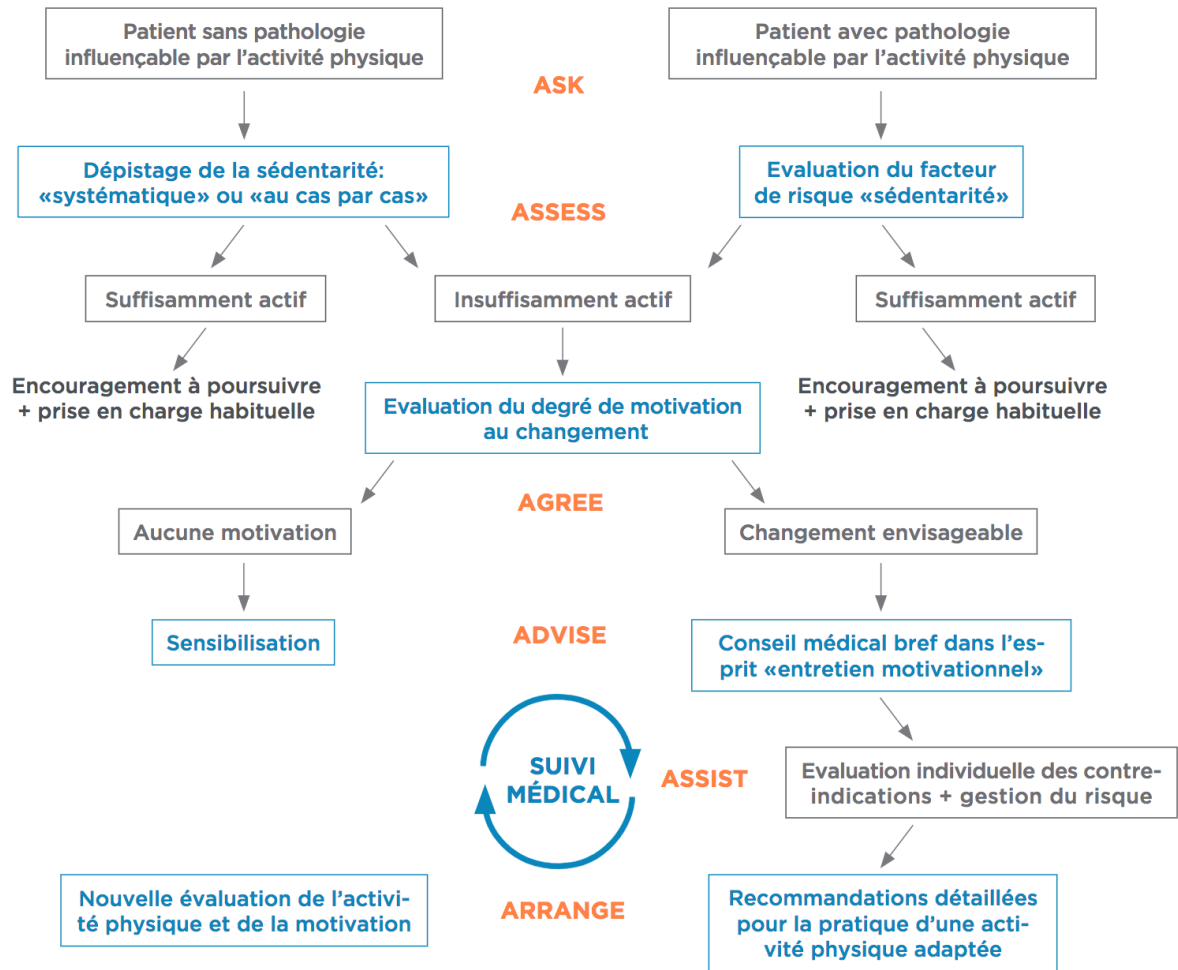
Patient sans pathologie influençable par l'activité physique

Patient avec pathologie influençable par l'activité physique

ASK

Dépistage de la sédentarité: «systématique» ou «au cas par cas»

Evaluation du facteur de risque «sédentarité»

ASSESS

Suffisamment actif

Insuffisamment actif

Suffisamment actif

Encouragement à poursuivre + prise en charge habituelle

Evaluation du degré de motivation au changement

Encouragement à poursuivre + prise en charge habituelle

AGREE

Aucune motivation

Changement envisageable

Sensibilisation

ADVISE

Conseil médical bref dans l'esprit «entretien motivationnel»

SUIVI MÉDICAL

ASSIST

Evaluation individuelle des contre-indications + gestion du risque

Nouvelle évaluation de l'activité physique et de la motivation

ARRANGE

Recommandations détaillées pour la pratique d'une activité physique adaptée